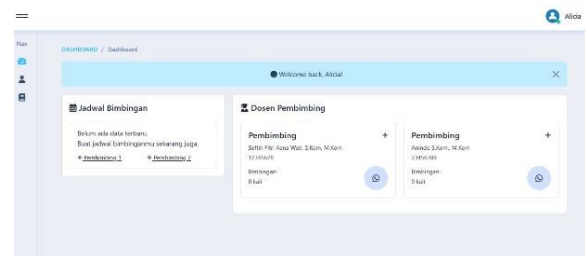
Alicia

Nav

DASHBOARD / Dashboard

Welcome back, Alicia!

×

Jadwal Bimbingan

Belum ada data terbaru.
Buat jadwal bimbinganmu sekarang juga.

+ Pembimbing 1 + Pembimbing 2

Dosen Pembimbing

Pembimbing +

Settin Fitr Aras Wati S.Kom, M.Kom
12345678

Bimbingan:
0 kali

Pembimbing +

Awade S.Kom., M.Kom
23456789

Bimbingan:
0 kali